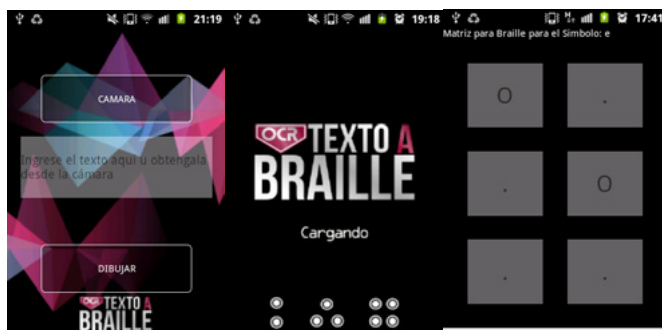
21:19

CAMARA

Ingrese el texto aquí u obtengala desde la cámara

DIBUJAR

OCR TEXTO A BRAILLE

19:18

OCR TEXTO A BRAILLE

Cargando

17:41

Matriz para Braille para el Simbolo: e

| O | . |
|---|---|
| . | O |
| . | . |